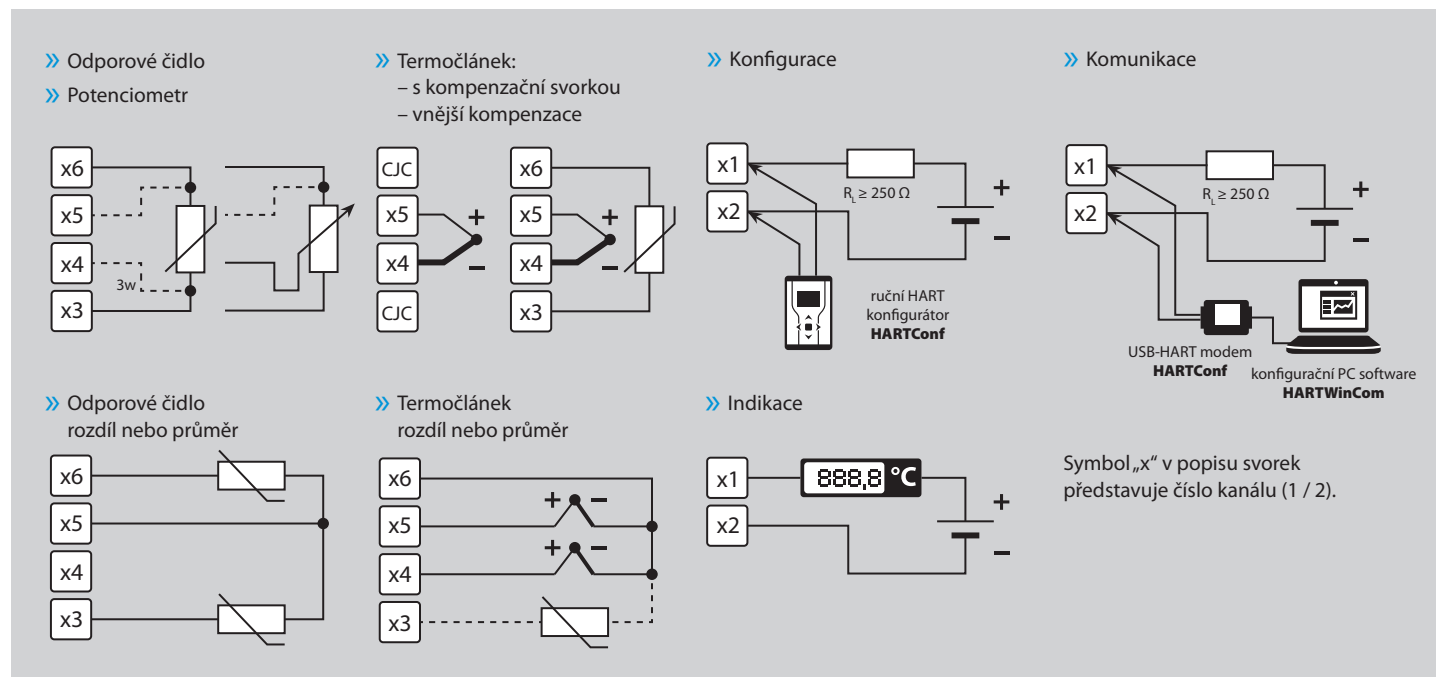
» Odporové čidlo
» Potenciometr

x6
x5
x4
x3
3w

» Termočlánek:
– s kompenzační svorkou
– vnější kompenzace

CJC
x5
x4
CJC
+
–
x6
x5
x4
x3
+
–

» Konfigurace

x1
x2
$R_L \geq 250\ \Omega$
+
–
ruční HART konfigurátor
**HARTConf**

» Komunikace

x1
x2
$R_L \geq 250\ \Omega$
+
–
USB-HART modem
**HARTConf**
konfigurační PC software
**HARTWinCom**

» Odporové čidlo
rozdíl nebo průměr

x6
x5
x4
x3

» Termočlánek
rozdíl nebo průměr

x6
x5
x4
x3
+
–
+
–

» Indikace

x1
x2
888,8 °C
+
–

Symbol „x“ v popisu svorek představuje číslo kanálu (1 / 2).